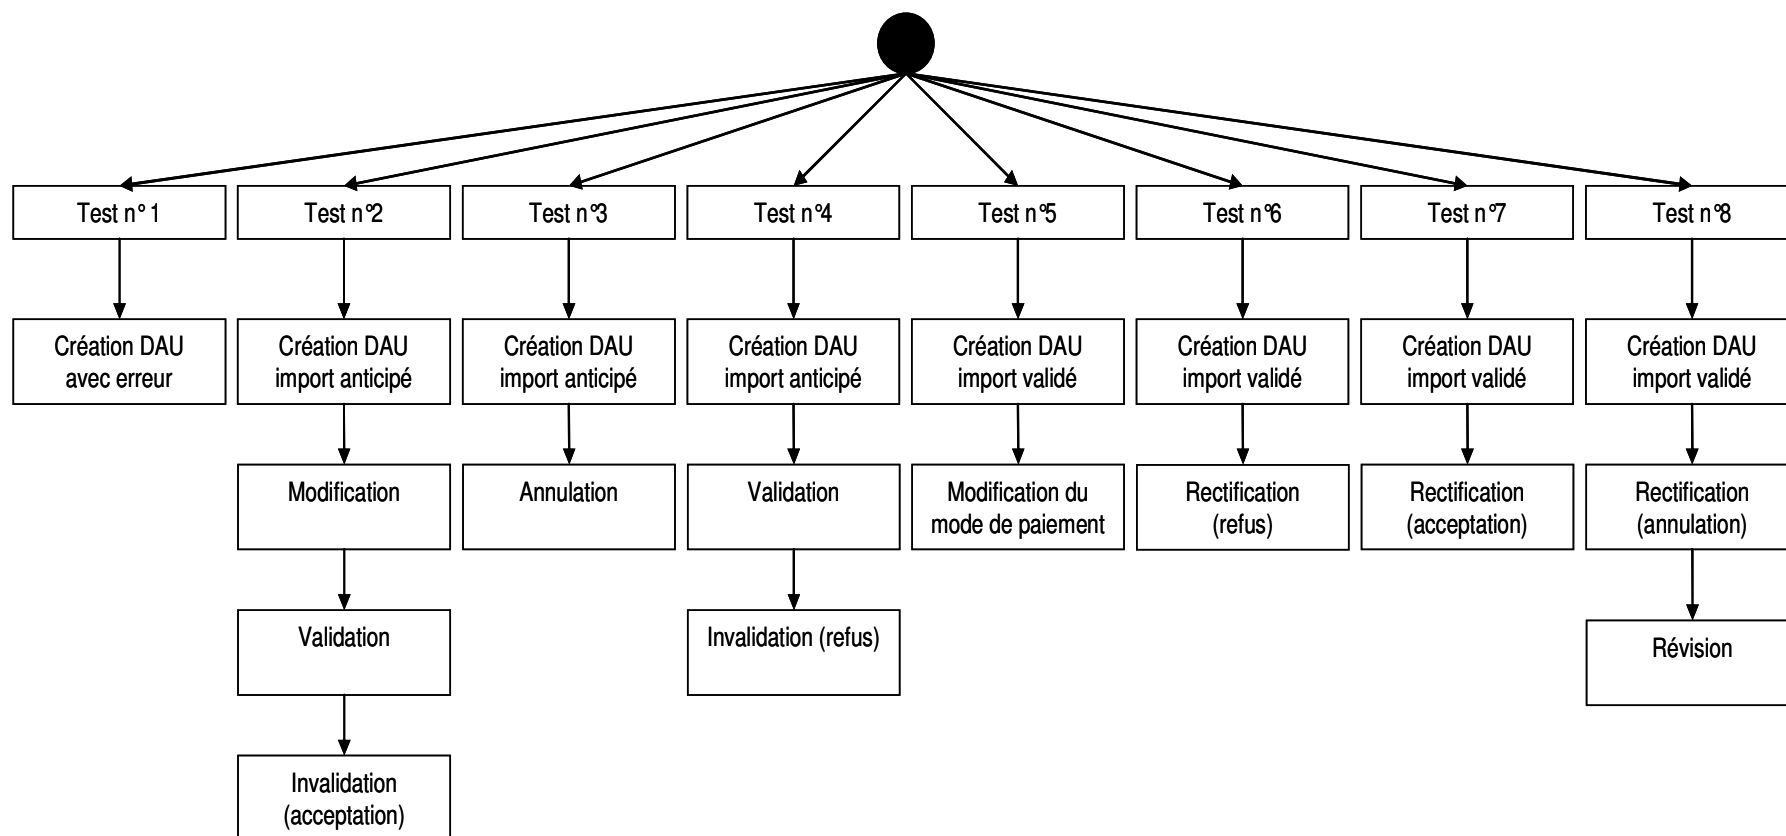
Test n° 1

Création DAU avec erreur

Test n°2

Création DAU import anticipé

Modification

Validation

Invalidation (acceptation)

Test n°3

Création DAU import anticipé

Annulation

Test n°4

Création DAU import anticipé

Validation

Invalidation (refus)

Test n°5

Création DAU import validé

Modification du mode de paiement

Test n°6

Création DAU import validé

Rectification (refus)

Test n°7

Création DAU import validé

Rectification (acceptation)

Test n°8

Création DAU import validé

Rectification (annulation)

Révision